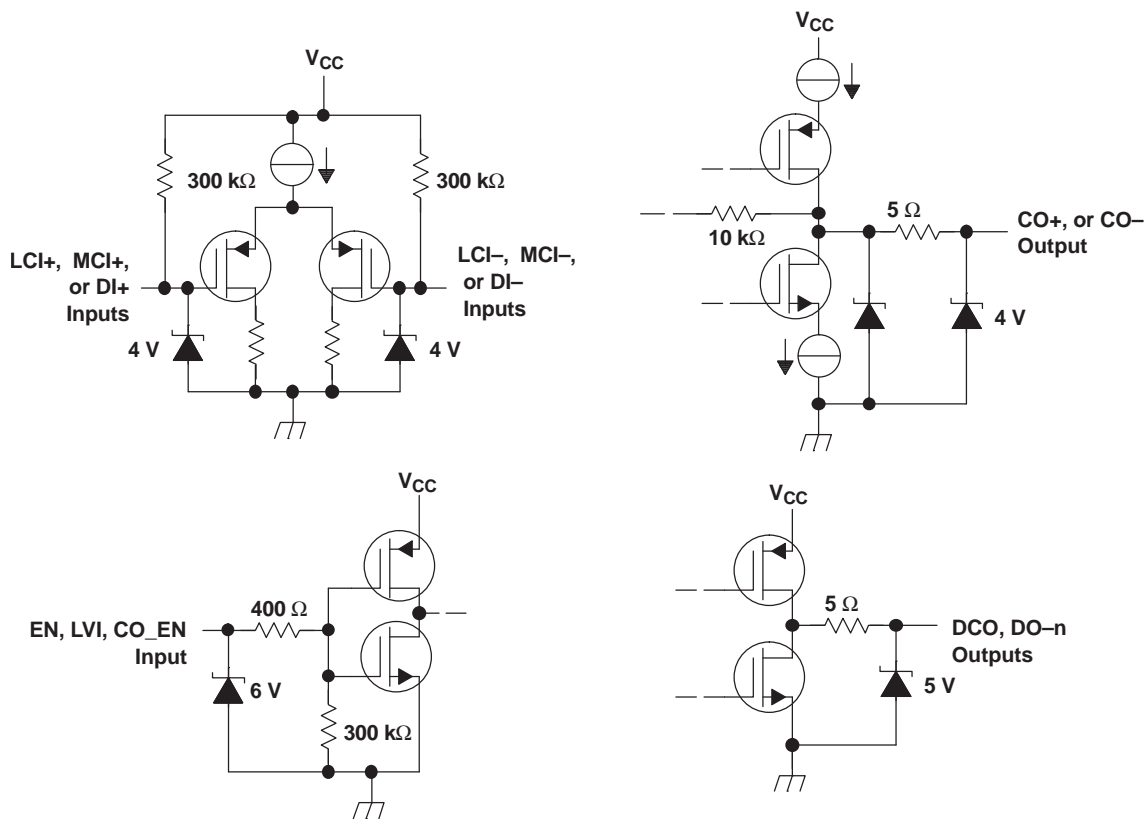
$V_{CC}$

300 kΩ

300 kΩ

LCI+, MCI+, or DI+ Inputs

LCI–, MCI–, or DI– Inputs

4 V

4 V

$V_{CC}$

10 kΩ

5 Ω

CO+, or CO– Output

4 V

$V_{CC}$

EN, LVI, CO_EN Input

400 Ω

6 V

300 kΩ

$V_{CC}$

5 Ω

DCO, DO–n Outputs

5 V